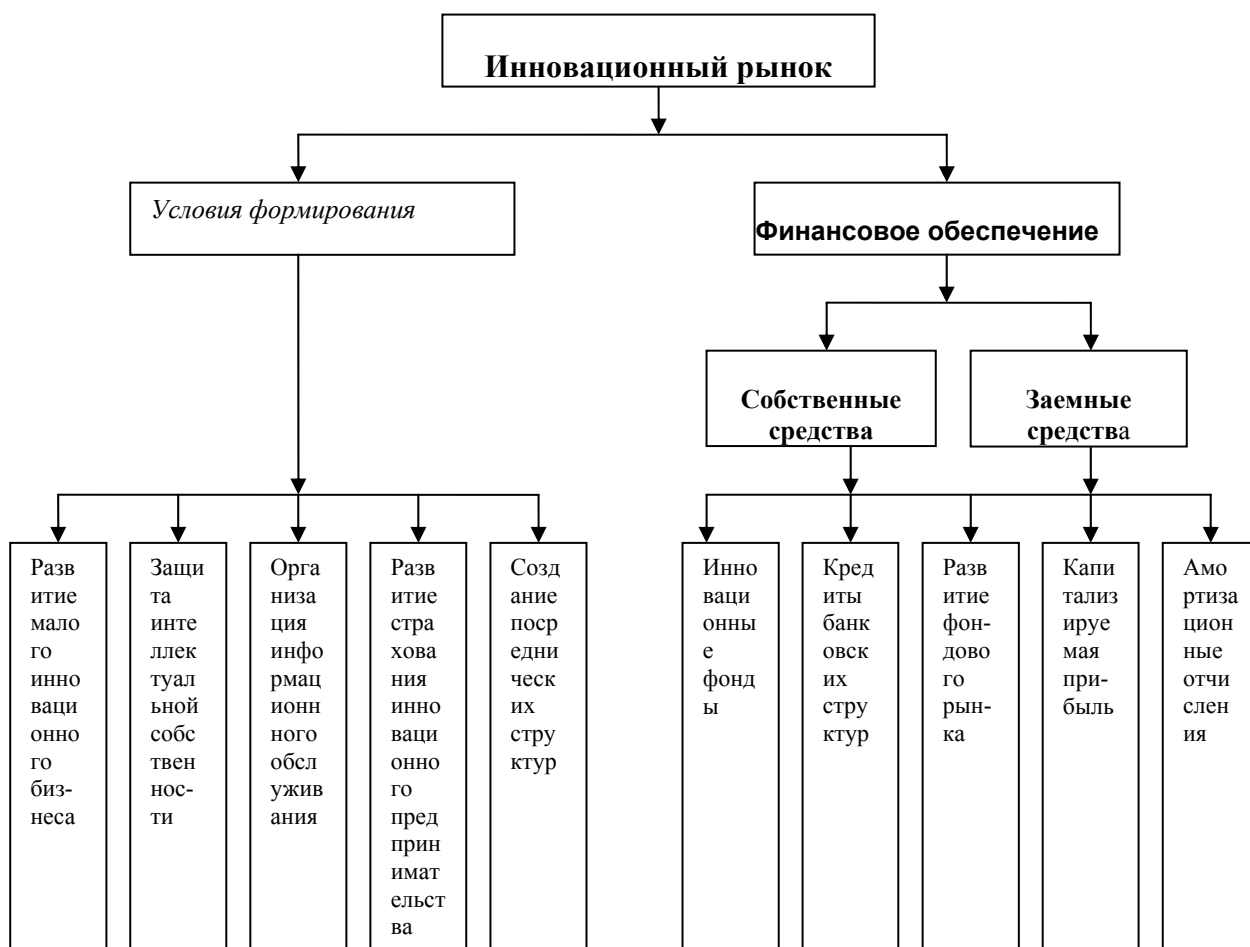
Инновационный рынок

Условия формирования

Финансовое обеспечение

Собственные средства

Заемные средства

Развитие малого инновационного бизнеса

Защита интеллектуальной собственности

Организация информационного обслуживания

Развитие страхования инновационного предпринимательства

Создание посреднических структур

Инновационные фонды

Кредиты банковских структур

Развитие фондового рынка

Капитализируемая прибыль

Амортизационные отчисления